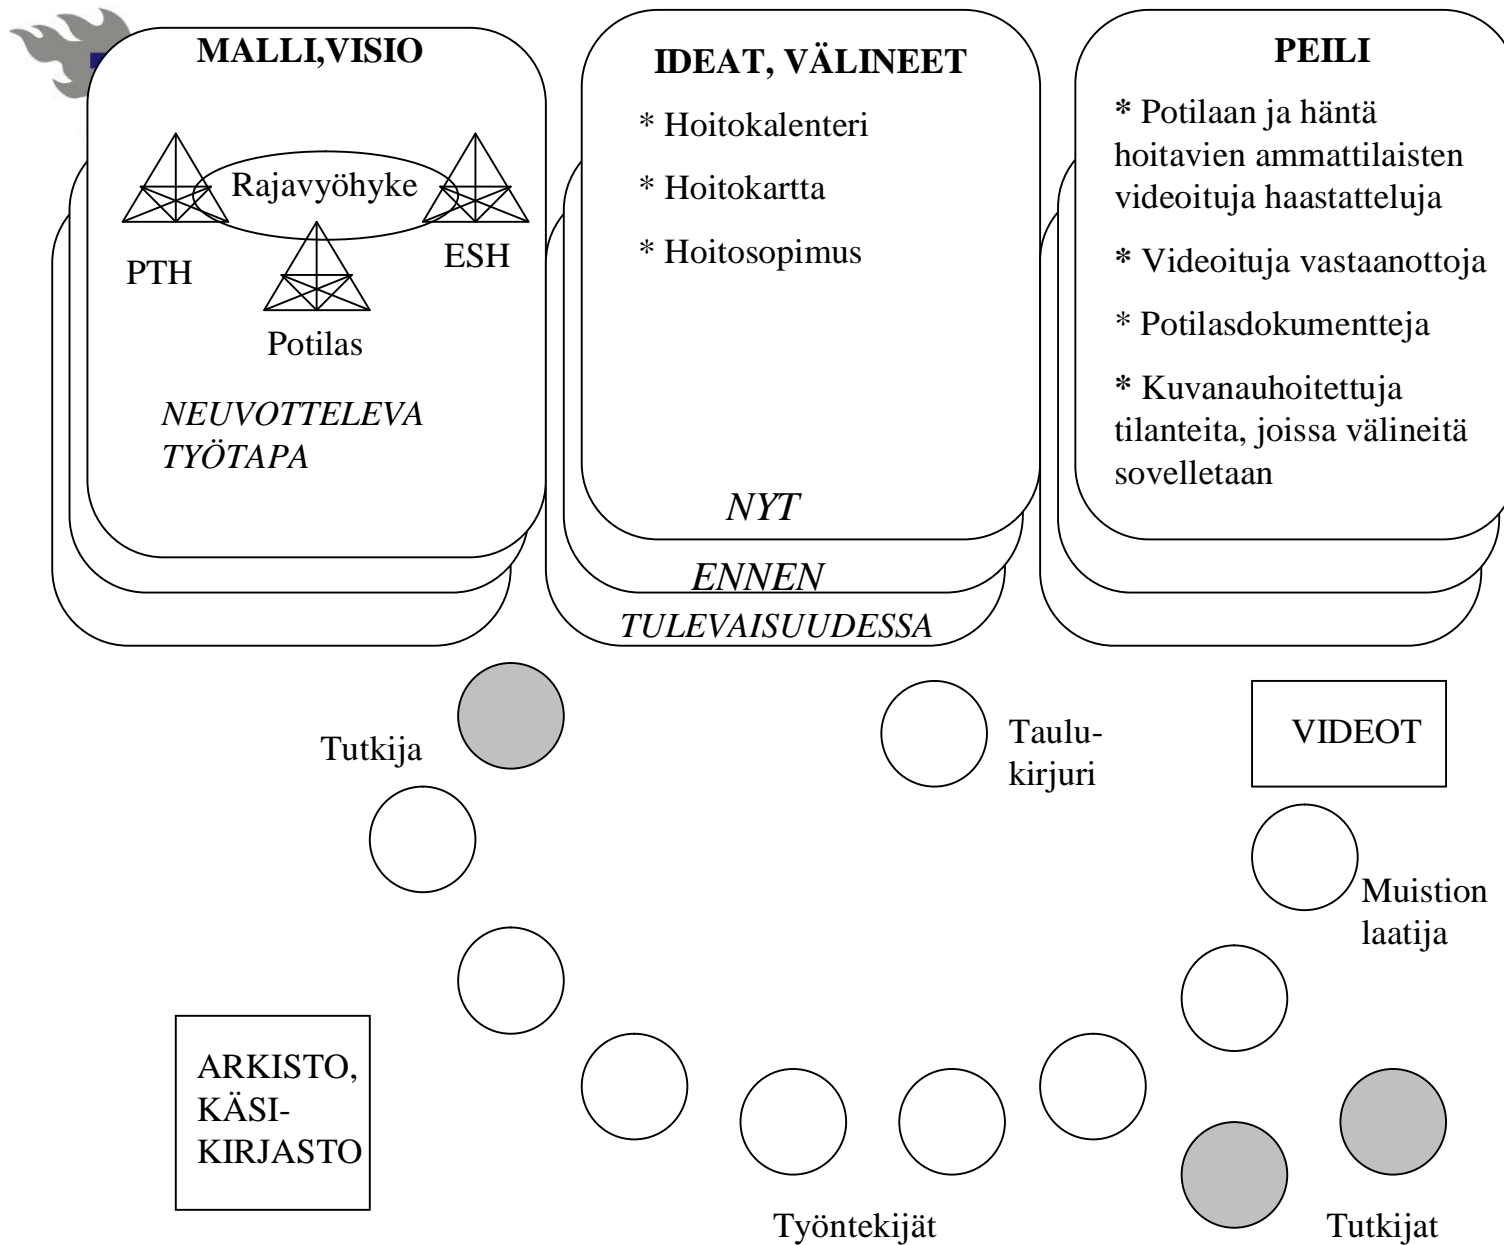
MALLI,VISIO

Rajavyöhyke

PTH

ESH

Potilas

NEUVOTTELEVA TYÖTAPA

IDEAT, VÄLINEET

* Hoitokalenteri

* Hoitokartta

* Hoitosopimus

NYT

ENNEN

TULEVAISUUDESSA

PEILI

* Potilaan ja häntä hoitavien ammattilaisten videoituja haastatteluja

* Videoituja vastaanottoja

* Potilasdokumentteja

* Kuvanauhoitettuja tilanteita, joissa välineitä sovelletaan

Tutkija

Taulukirjuri

VIDEOT

Muistion laatija

ARKISTO, KÄSIKIRJASTO

Työntekijät

Tutkijat